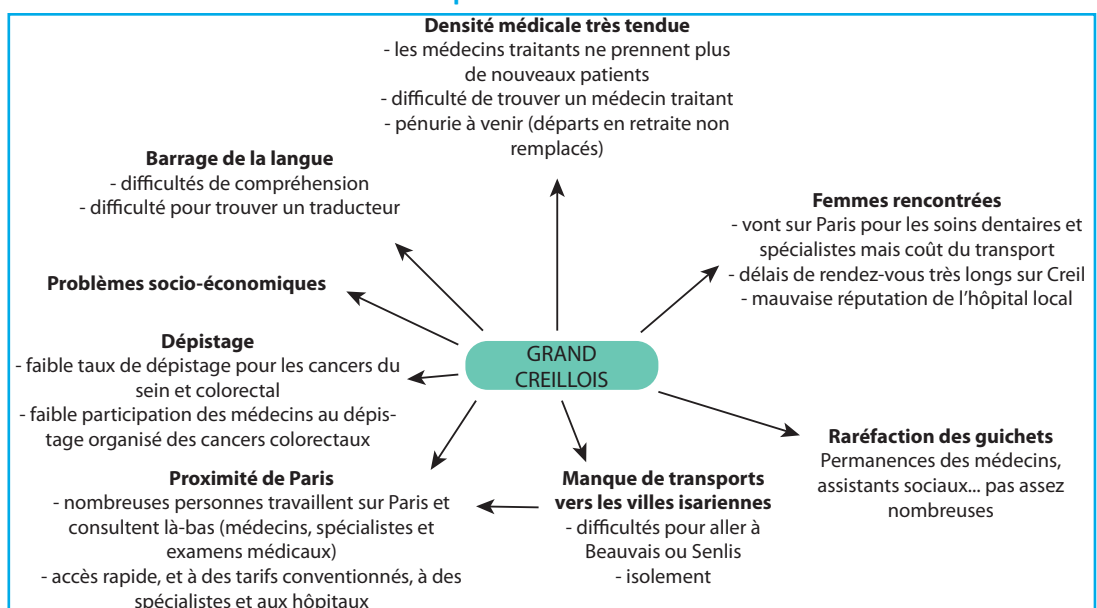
**Densité médicale très tendue**
- les médecins traitants ne prennent plus de nouveaux patients
- difficulté de trouver un médecin traitant
- pénurie à venir (départs en retraite non remplacés)

**Barrage de la langue**
- difficultés de compréhension
- difficulté pour trouver un traducteur

**Femmes rencontrées**
- vont sur Paris pour les soins dentaires et spécialistes mais coût du transport
- délais de rendez-vous très longs sur Creil
- mauvaise réputation de l'hôpital local

**Problèmes socio-économiques**

**Dépistage**
- faible taux de dépistage pour les cancers du sein et colorectal
- faible participation des médecins au dépistage organisé des cancers colorectaux

GRAND CREILLOIS

**Raréfaction des guichets**
Permanences des médecins, assistants sociaux... pas assez nombreuses

**Proximité de Paris**
- nombreuses personnes travaillent sur Paris et consultent là-bas (médecins, spécialistes et examens médicaux)
- accès rapide, et à des tarifs conventionnés, à des spécialistes et aux hôpitaux

**Manque de transports vers les villes isariennes**
- difficultés pour aller à Beauvais ou Senlis
- isolement